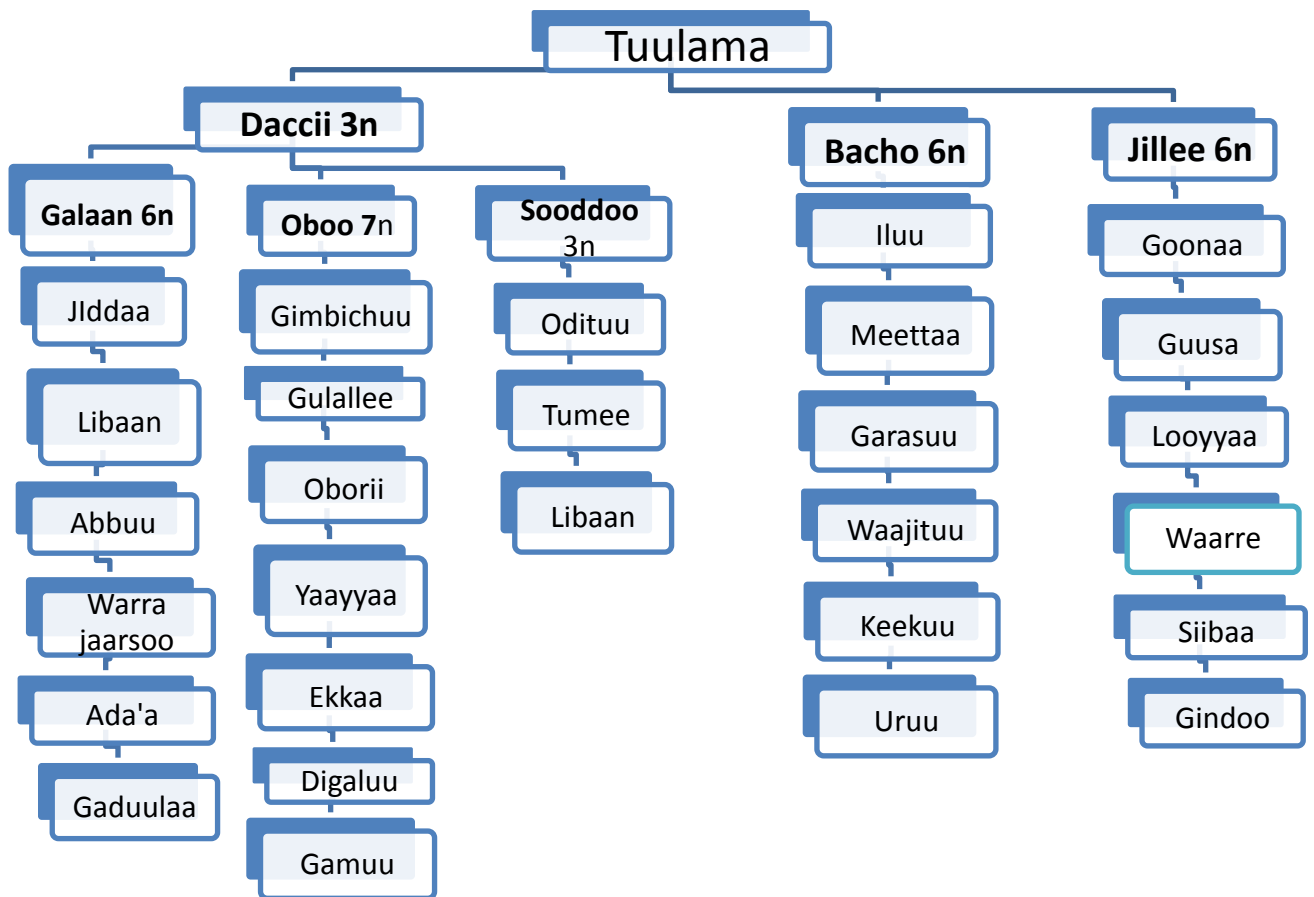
Tuulama

Daccii 3n

Galaan 6n

JIddaa

Libaan

Abbuu

Warra jaarsoo

Ada'a

Gaduulaa

Oboo 7n

Gimbichuu

Gulallee

Oborii

Yaayyaa

Ekkaa

Digaluu

Gamuu

Sooddoo 3n

Odituu

Tumee

Libaan

Bacho 6n

Iluu

Meettaa

Garasuu

Waajituu

Keekuu

Uruu

Jillee 6n

Goonaa

Guusa

Looyyaa

Waarre

Siibaa

Gindoo